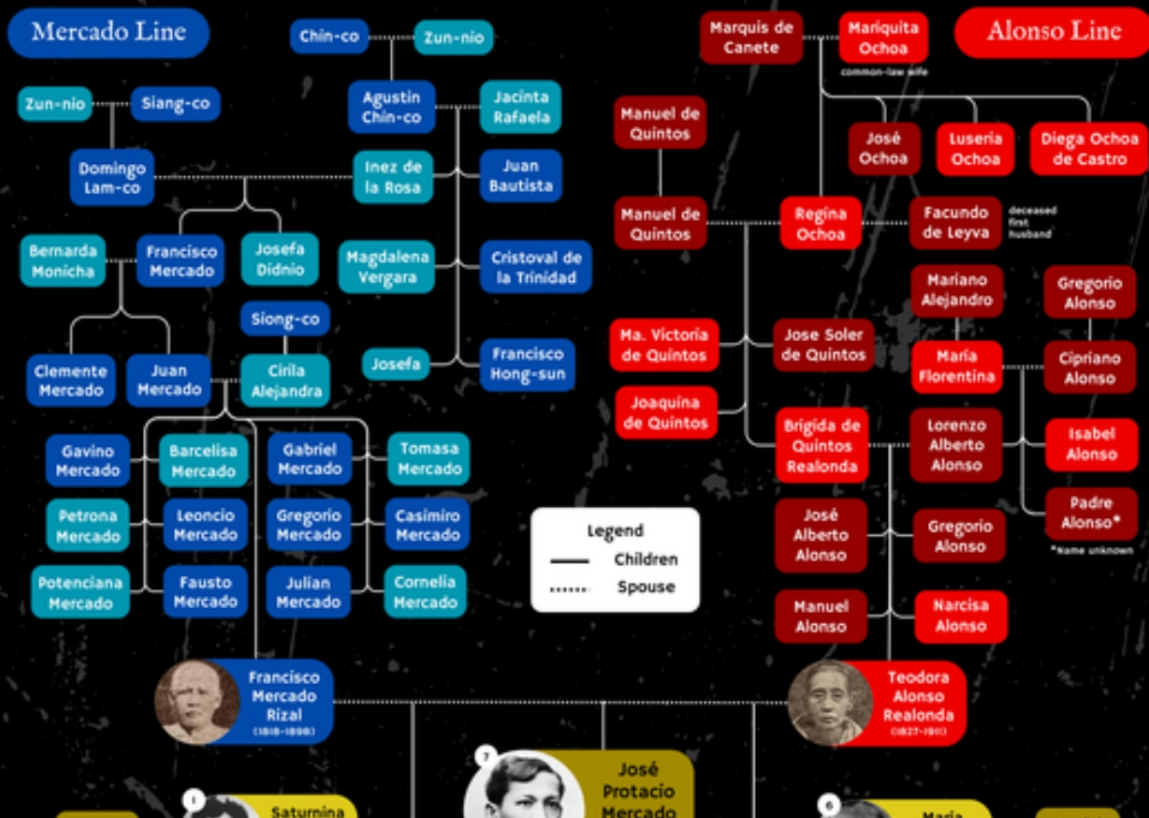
Mercado Line

Chin-co
Zun-nio
Zun-nio
Siang-co
Agustin Chin-co
Jacinta Rafaela
Domingo Lam-co
Inez de la Rosa
Juan Bautista
Bernarda Monicha
Francisco Mercado
Josefa Didnio
Magdalena Vergara
Cristoval de la Trinidad
Siong-co
Clemente Mercado
Juan Mercado
Cirila Alejandra
Josefa
Francisco Hong-sun
Gavino Mercado
Barcelisa Mercado
Gabriel Mercado
Tomasa Mercado
Petrona Mercado
Leoncio Mercado
Gregorio Mercado
Casimiro Mercado
Potenciana Mercado
Fausto Mercado
Julian Mercado
Cornelia Mercado

Alonso Line

Marquis de Canete
Mariquita Ochoa
common-law wife
Manuel de Quintos
José Ochoa
Luseria Ochoa
Diega Ochoa de Castro
Manuel de Quintos
Regina Ochoa
Facundo de Leyva
deceased first husband
Mariano Alejandro
Gregorio Alonso
Ma. Victoria de Quintos
Jose Soler de Quintos
María Florentina
Cipriano Alonso
Joaquina de Quintos
Brigida de Quintos Realonda
Lorenzo Alberto Alonso
Isabel Alonso
Padre Alonso*
José Alberto Alonso
Gregorio Alonso
*Name unknown
Manuel Alonso
Narcisa Alonso

Legend
Children
Spouse

Francisco Mercado Rizal (1818-1898)
Teodora Alonso Realonda (1827-1911)

7
José Protacio Mercado
1
Saturnina
6
Maria